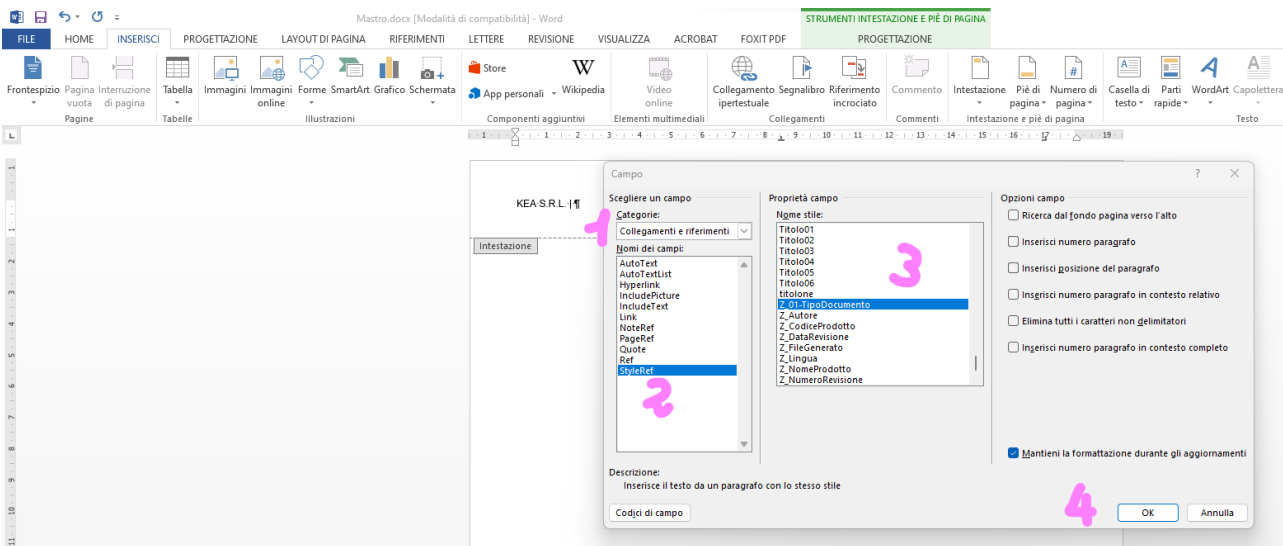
Mastro.docx [Modalità di compatibilità] - Word

STRUMENTI INTESTAZIONE E PIÈ DI PAGINA

FILE HOME INSERISCI PROGETTAZIONE LAYOUT DI PAGINA RIFERIMENTI LETTERE REVISIONE VISUALIZZA ACROBAT FOXIT PDF PROGETTAZIONE

Frontespizio Pagina vuota Interruzione di pagina
Pagine
Tabella
Tabelle
Immagini Immagini online Forme SmartArt Grafico Schermata
Illustrazioni
Store App personali Wikipedia
Componenti aggiuntivi
Video online
Elementi multimediali
Collegamento ipertestuale Segnalibro Riferimento incrociato
Collegamenti
Commento
Commenti
Intestazione Piè di pagina Numero di pagina
Intestazione e piè di pagina
Casella di testo Parti rapide WordArt Capolettera
Testo

KEA S.R.L. ¶

Intestazione

Campo

Scegliere un campo
Categorie:
Collegamenti e riferimenti
Nomi dei campi:
AutoText
AutoTextList
Hyperlink
IncludePicture
IncludeText
Link
NoteRef
PageRef
Quote
Ref
StyleRef

Proprietà campo
Nome stile:
Titolo01
Titolo02
Titolo03
Titolo04
Titolo05
Titolo06
titolone
Z_01-TipoDocumento
Z_Autore
Z_CodiceProdotto
Z_DataRevisione
Z_FileGenerato
Z_Lingua
Z_NomeProdotto
Z_NumeroRevisione

Opzioni campo
Ricerca dal fondo pagina verso l'alto
Inserisci numero paragrafo
Inserisci posizione del paragrafo
Inserisci numero paragrafo in contesto relativo
Elimina tutti i caratteri non delimitatori
Inserisci numero paragrafo in contesto completo

Mantieni la formattazione durante gli aggiornamenti

Descrizione:
Inserisce il testo da un paragrafo con lo stesso stile

Codici di campo
OK
Annulla

1
2
3
4